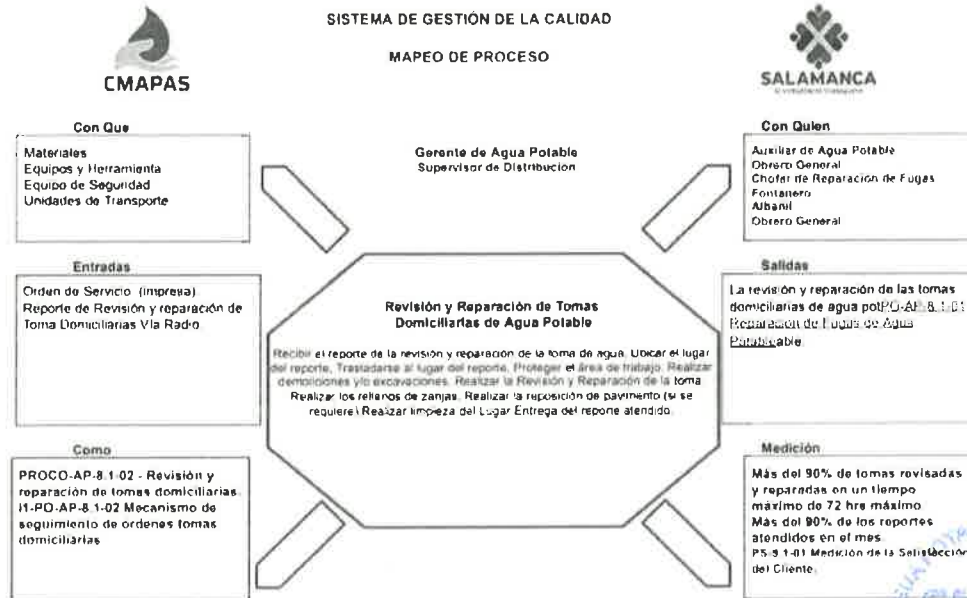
CMAPAS

SISTEMA DE GESTIÓN DE LA CALIDAD

MAPEO DE PROCESO

SALAMANCA

Con Que

Materiales
Equipos y Herramienta
Equipo de Seguridad
Unidades de Transporte

Gerente de Agua Potable
Supervisor de Distribucion

Con Quien

Auxiliar de Agua Potable
Obrero General
Chofer de Reparacion de Fugas
Fontanero
Albanil
Obrero General

Entradas

Orden de Servicio (impresa)
Reporte de Revisión y reparación de Toma Domiciliarias Via Radio

Revisión y Reparación de Tomas Domiciliarias de Agua Potable

Recibir el reporte de la revisión y reparación de la toma de agua. Ubicar el lugar del reporte, Trasladarse al lugar del reporte, Proteger el área de trabajo, Realizar demoliciones y/o excavaciones, Realizar la Revisión y Reparación de la toma Realizar los rellenos de zanjas, Realizar la reposición de pavimento (si se requiere) Realizar limpieza del Lugar Entrega del reporte atendido.

Salidas

La revisión y reparación de las tomas domiciliarias de agua potPO-AP-8.1-01 Reparacion de Fugas de Agua Potablecable.

Como

PROCO-AP-8.1-02 - Revisión y reparación de tomas domiciliarias.
I1-PO-AP-8.1-02 Mecanismo de seguimiento de ordenes tomas domiciliarias

Medición

Más del 90% de tomas revisadas y reparadas en un tiempo máximo de 72 hrs máximo
Más del 90% de los reportes atendidos en el mes.
PS-9.1-01 Medición de la Satisfacción del Cliente.